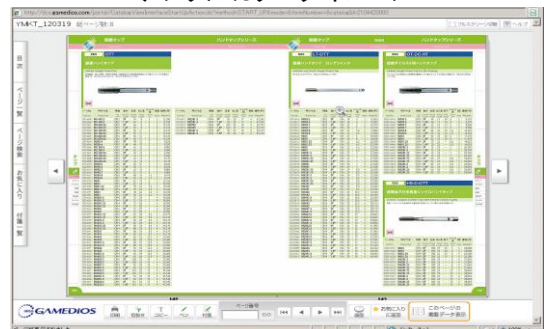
http://docs.gamedios.com/

YMKT_120319 総ページ数:8

フルスクリーン表示

ヘルプ

目次

ページ一覧

ページ検索

お気に入り

付箋一覧

ハンドタップシリーズ

ハンドタップシリーズ

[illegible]

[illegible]

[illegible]

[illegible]

GAMEDIOS

印刷

切取り

コピー

ペン

付箋

ページ番号

お気に入りに追加

このページの最新データ表示